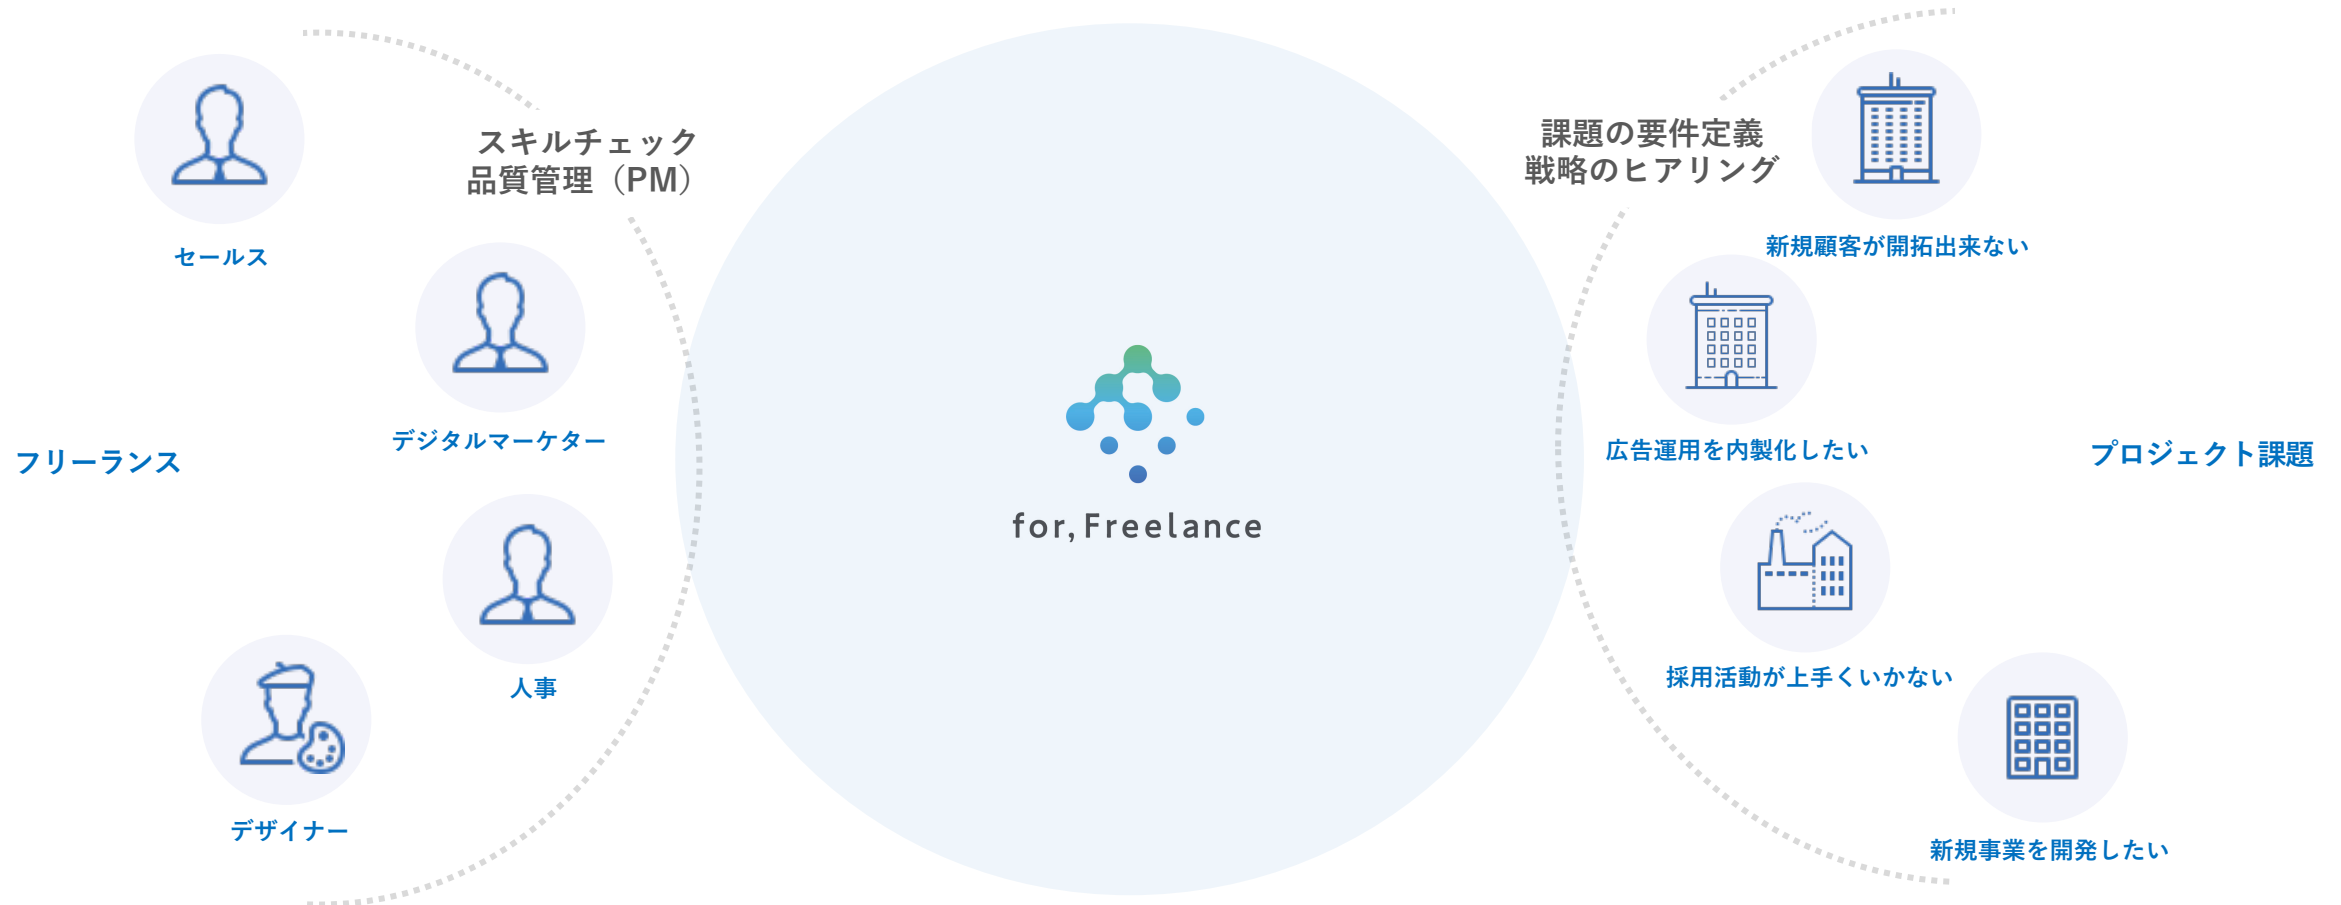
セールス

スキルチェック
品質管理（PM）

デジタルマーケター

フリーランス

人事

デザイナー

for, Freelance

課題の要件定義
戦略のヒアリング

新規顧客が開拓出来ない

広告運用を内製化したい

プロジェクト課題

採用活動が上手くいかない

新規事業を開発したい